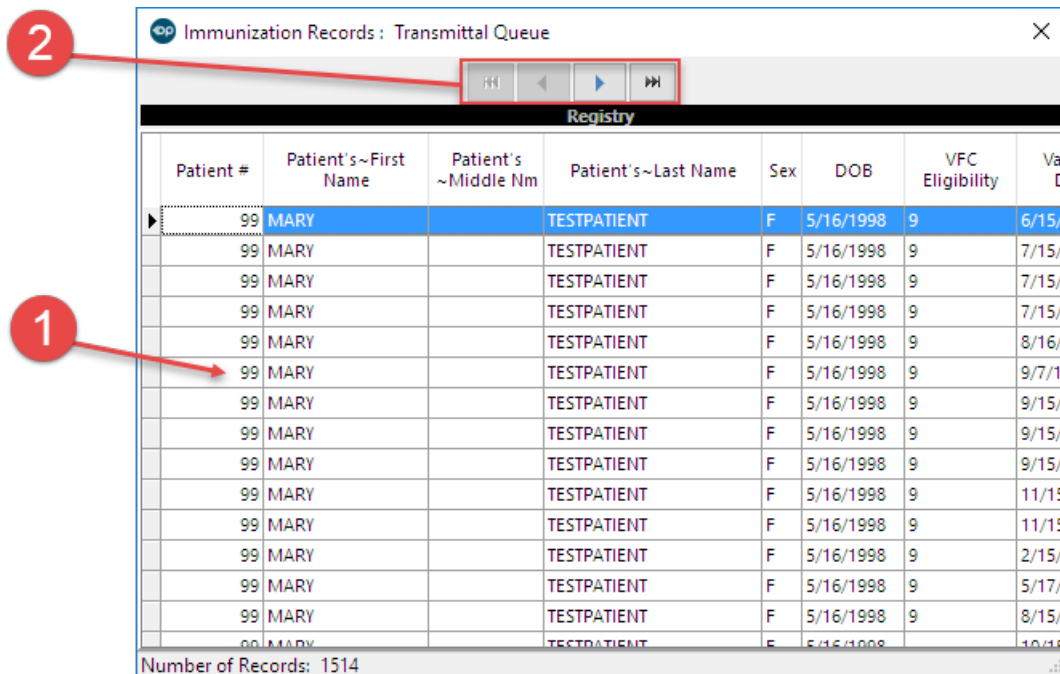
2

Immunization Records : Transmittal Queue

Registry

| | Patient # | Patient's~First Name | Patient's ~Middle Nm | Patient's~Last Name | Sex | DOB | VFC Eligibility | Va D |
|---|---|---|---|---|---|---|---|---|
| ▸ | 99 | MARY | | TESTPATIENT | F | 5/16/1998 | 9 | 6/15/ |
| | 99 | MARY | | TESTPATIENT | F | 5/16/1998 | 9 | 7/15/ |
| | 99 | MARY | | TESTPATIENT | F | 5/16/1998 | 9 | 7/15/ |
| | 99 | MARY | | TESTPATIENT | F | 5/16/1998 | 9 | 7/15/ |
| | 99 | MARY | | TESTPATIENT | F | 5/16/1998 | 9 | 8/16/ |
| | 99 | MARY | | TESTPATIENT | F | 5/16/1998 | 9 | 9/7/1 |
| | 99 | MARY | | TESTPATIENT | F | 5/16/1998 | 9 | 9/15/ |
| | 99 | MARY | | TESTPATIENT | F | 5/16/1998 | 9 | 9/15/ |
| | 99 | MARY | | TESTPATIENT | F | 5/16/1998 | 9 | 9/15/ |
| | 99 | MARY | | TESTPATIENT | F | 5/16/1998 | 9 | 11/15 |
| | 99 | MARY | | TESTPATIENT | F | 5/16/1998 | 9 | 11/15 |
| | 99 | MARY | | TESTPATIENT | F | 5/16/1998 | 9 | 2/15/ |
| | 99 | MARY | | TESTPATIENT | F | 5/16/1998 | 9 | 5/17/ |
| | 99 | MARY | | TESTPATIENT | F | 5/16/1998 | 9 | 8/15/ |
| | 99 | MARY | | TESTPATIENT | F | 5/16/1998 | | 10/1 |

1

Number of Records: 1514